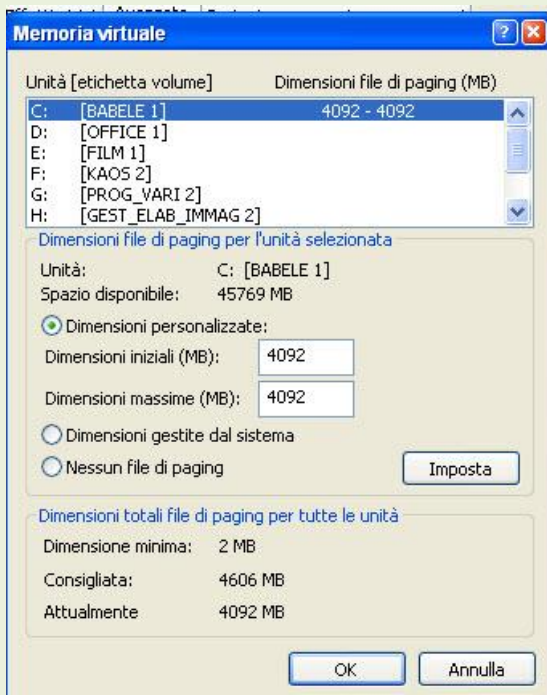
Memoria virtuale

Unità [etichetta volume]
Dimensioni file di paging (MB)

| | | |
|---|---|---|
| C: | [BABELE 1] | 4092 - 4092 |
| D: | [OFFICE 1] | |
| E: | [FILM 1] | |
| F: | [KAOS 2] | |
| G: | [PROG_VARI 2] | |
| H: | [GEST_ELAB_IMMAG 2] | |

Dimensioni file di paging per l'unità selezionata

Unità: C: [BABELE 1]
Spazio disponibile: 45769 MB

Dimensioni personalizzate:
Dimensioni iniziali (MB): 4092
Dimensioni massime (MB): 4092

Dimensioni gestite dal sistema
Nessun file di paging
Imposta

Dimensioni totali file di paging per tutte le unità

Dimensione minima: 2 MB
Consigliata: 4606 MB
Attualmente 4092 MB

OK
Annulla